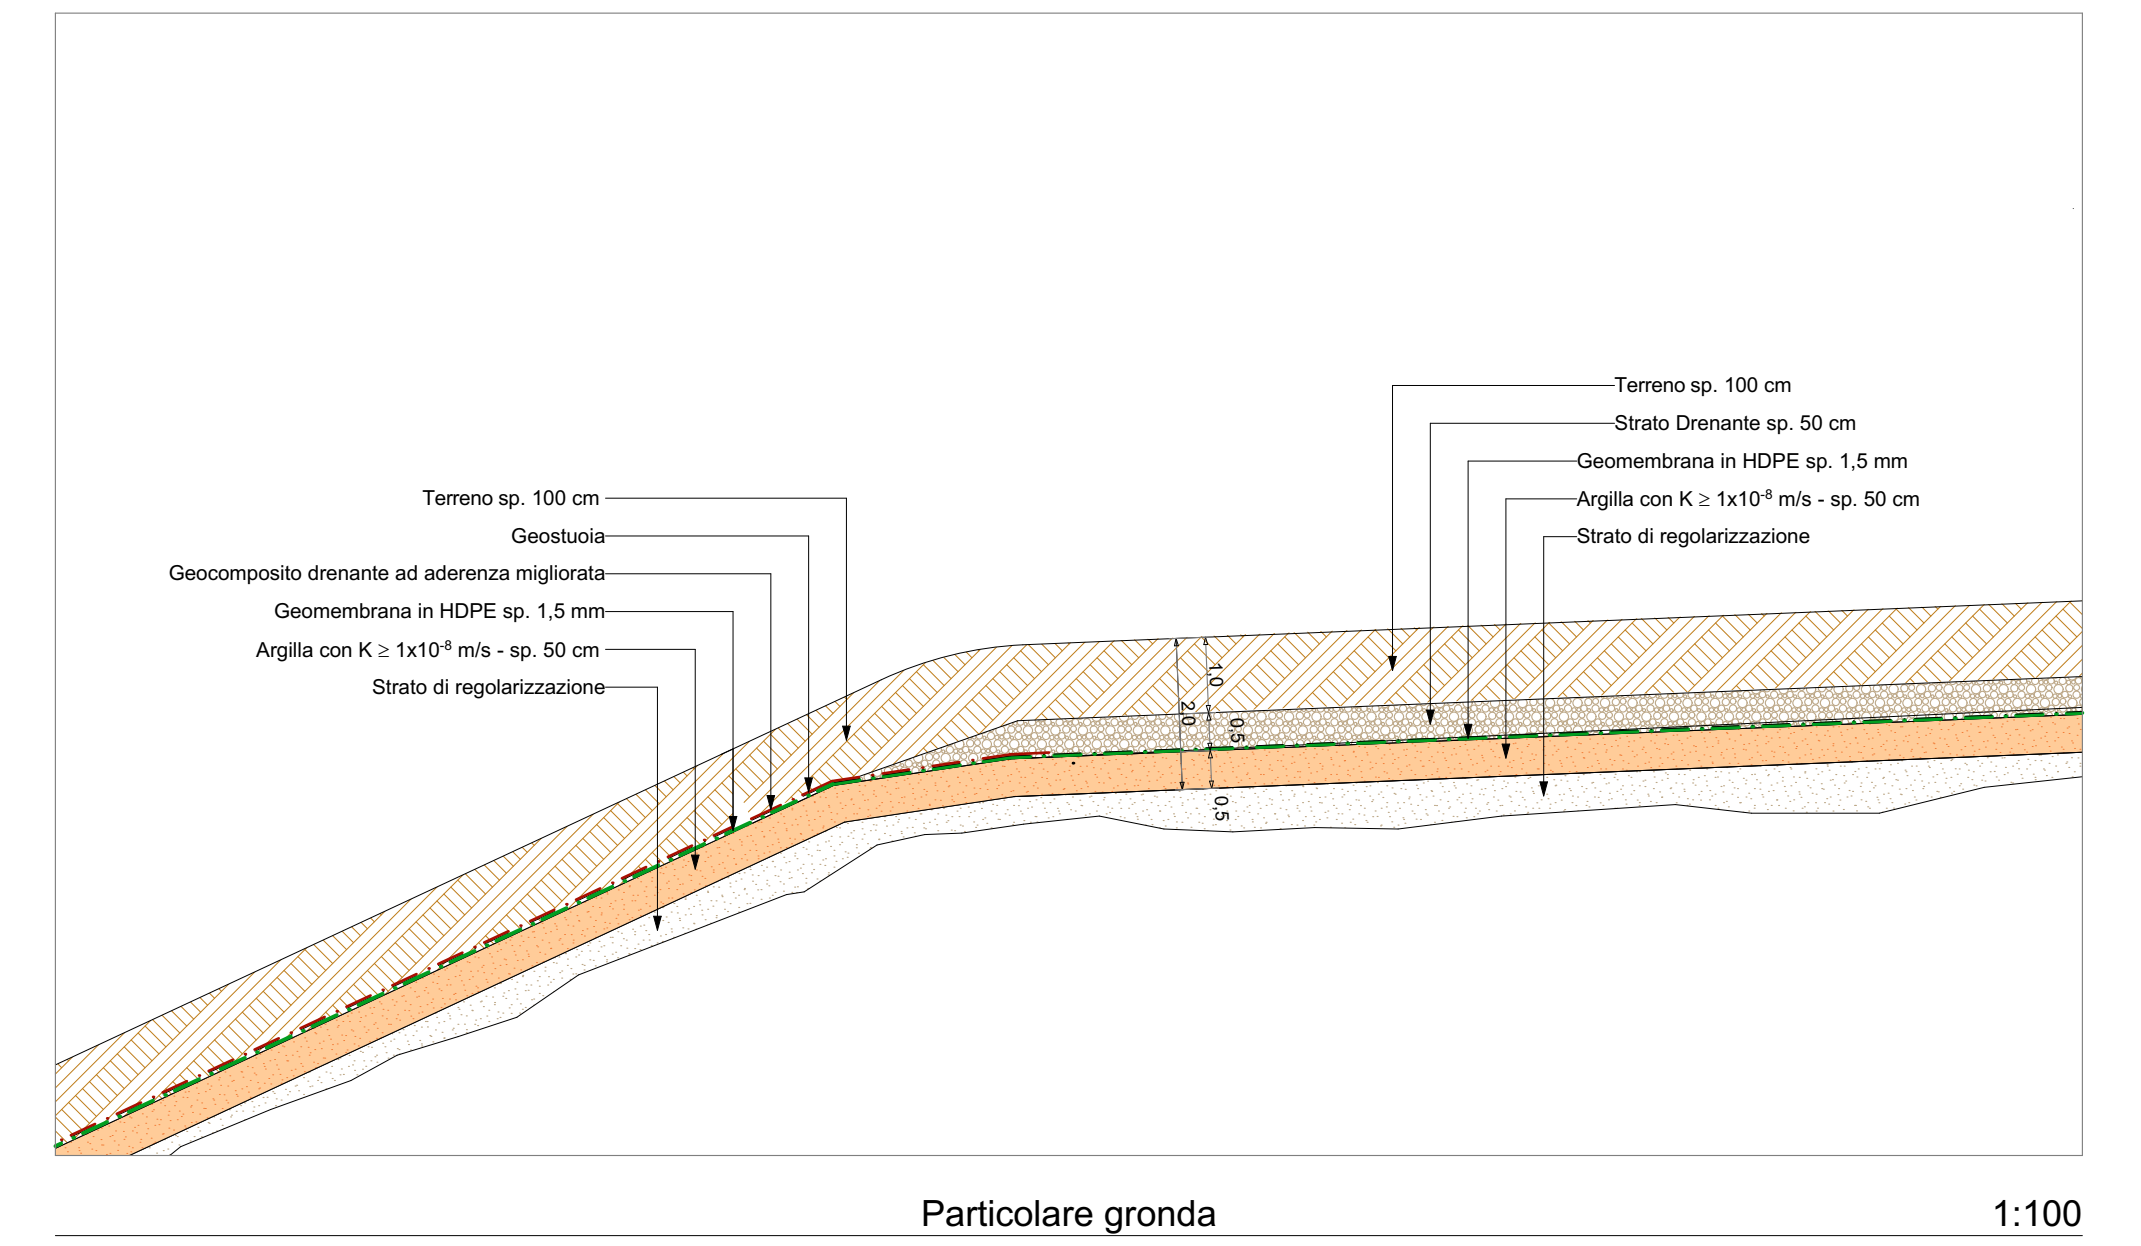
Terreno sp. 100 cm
Strato Drenante sp. 50 cm
Geomembrana in HDPE sp. 1,5 mm
Argilla con K $\geq 1x10^{-8}$ m/s - sp. 50 cm
Strato di regolarizzazione

Terreno sp. 100 cm
Geostuoia
Geocomposito drenante ad aderenza migliorata
Geomembrana in HDPE sp. 1,5 mm
Argilla con K $\geq 1x10^{-8}$ m/s - sp. 50 cm
Strato di regolarizzazione

1,0
2,0
0,5
0,5

Particolare gronda
1:100